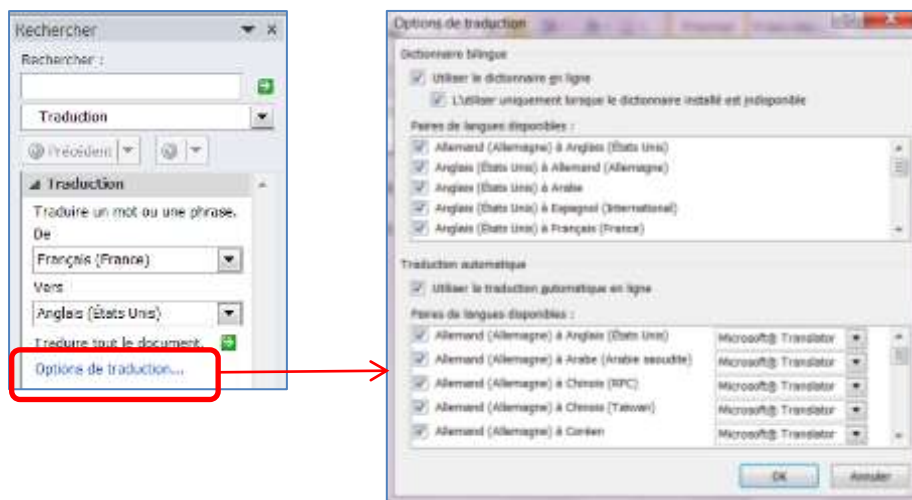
Rechercher

Rechercher :

Traduction

Précédent

Traduction

Traduire un mot ou une phrase.

De

Français (France)

Vers

Anglais (États Unis)

Traduire tout le document.

Options de traduction...

Options de traduction

Dictionnaire bilingue

Utiliser le dictionnaire en ligne

L'utiliser uniquement lorsque le dictionnaire installé est indisponible

Paires de langues disponibles :

Allemand (Allemagne) à Anglais (États Unis)
Anglais (États Unis) à Allemand (Allemagne)
Anglais (États Unis) à Arabe
Anglais (États Unis) à Espagnol (International)
Anglais (États Unis) à Français (France)

Traduction automatique

Utiliser la traduction automatique en ligne

Paires de langues disponibles :

| | |
|---|---|
| Allemand (Allemagne) à Anglais (États Unis) | Microsoft® Translator |
| Allemand (Allemagne) à Arabe (Arabie saoudite) | Microsoft® Translator |
| Allemand (Allemagne) à Chinois (RPC) | Microsoft® Translator |
| Allemand (Allemagne) à Chinois (Taiwan) | Microsoft® Translator |
| Allemand (Allemagne) à Coréen | Microsoft® Translator |

OK

Annuler